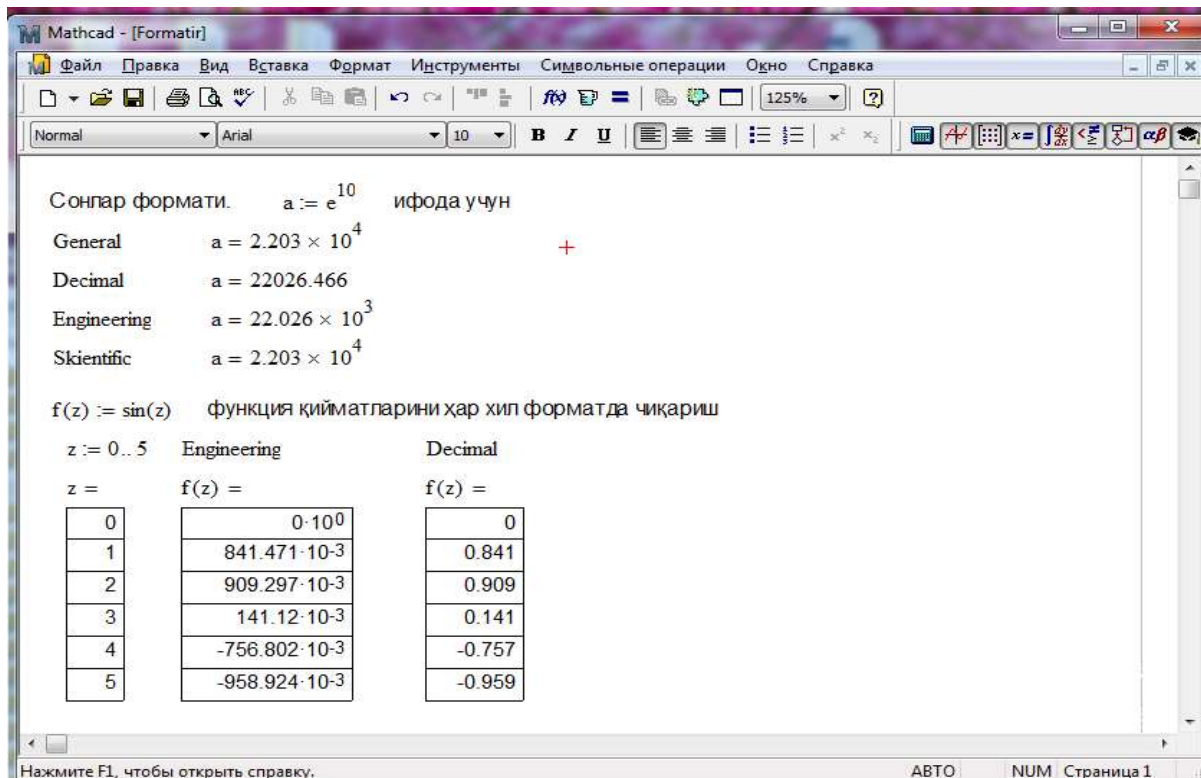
Mathcad - [Formatir]

Файл Правка Вид Вставка Формат Инструменты Символьные операции Окно Справка

125%

Normal Arial 10 B I U

Сонлар формати. $a := e^{10}$ ифода учун

General $a = 2.203 \times 10^4$

Decimal $a = 22026.466$

Engineering $a = 22.026 \times 10^3$

Skientific $a = 2.203 \times 10^4$

$f(z) := \sin(z)$ функция қийматларини ҳар хил форматда чиқариш

$z := 0..5$ Engineering Decimal

$z =$ $f(z) =$ $f(z) =$

| z | f(z) Engineering | f(z) Decimal |
|---|---|---|
| 0 | $0 \cdot 10^0$ | 0 |
| 1 | $841.471 \cdot 10^{-3}$ | 0.841 |
| 2 | $909.297 \cdot 10^{-3}$ | 0.909 |
| 3 | $141.12 \cdot 10^{-3}$ | 0.141 |
| 4 | $-756.802 \cdot 10^{-3}$ | -0.757 |
| 5 | $-958.924 \cdot 10^{-3}$ | -0.959 |

Нажмите F1, чтобы открыть справку. АВТО NUM Страница 1